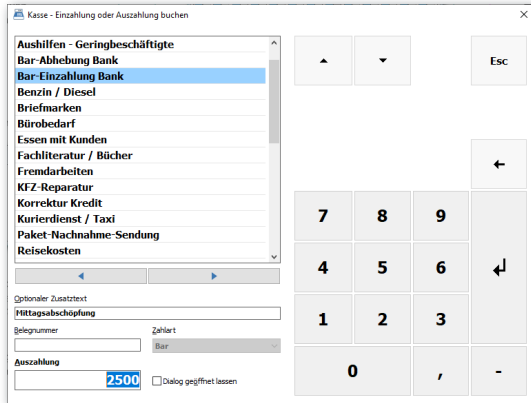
Kasse - Einzahlung oder Auszahlung buchen

Aushilfen - Geringbeschäftigte
Bar-Abhebung Bank
Bar-Einzahlung Bank
Benzin / Diesel
Briefmarken
Bürobedarf
Essen mit Kunden
Fachliteratur / Bücher
Fremdarbeiten
KFZ-Reparatur
Korrektur Kredit
Kurierdienst / Taxi
Paket-Nachnahme-Sendung
Reisekosten

Optionaler Zusatztext
Mittagsabschöpfung

Belegnummer

Zahlart
Bar

Auszahlung
2500

Dialog geöffnet lassen

Esc

←

7
8
9
4
5
6
1
2
3
0
,
-